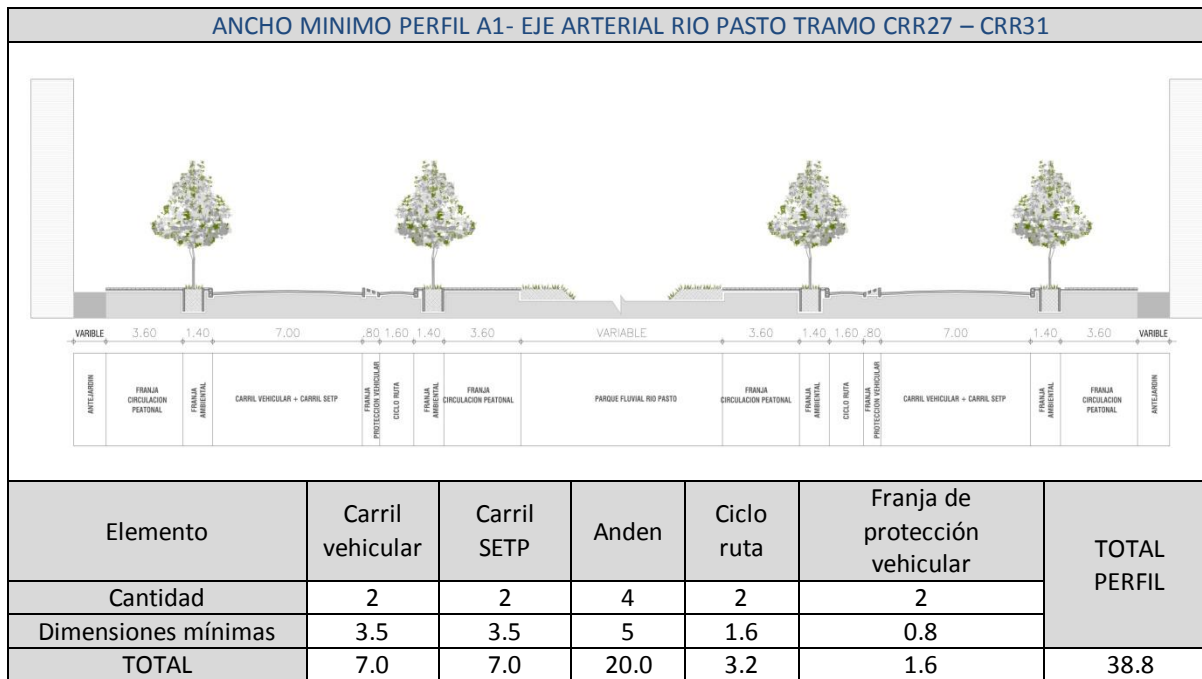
ANCHO MINIMO PERFIL A1- EJE ARTERIAL RIO PASTO TRAMO CRR27 – CRR31

VARIBLE 3.60 1.40 7.00 .80 1.60 1.40 3.60 VARIABLE 3.60 1.40 1.60 .80 7.00 1.40 3.60 VARIBLE

ANTEJARDIN | FRANJA CIRCULACION PEATONAL | FRANJA AMBIENTAL | CARRIL VEHICULAR + CARRIL SETP | FRANJA PROTECCION VEHICULAR | CICLO RUTA | FRANJA AMBIENTAL | FRANJA CIRCULACION PEATONAL | PARQUE FLUVIAL RIO PASTO | FRANJA CIRCULACION PEATONAL | FRANJA AMBIENTAL | CICLO RUTA | FRANJA PROTECCION VEHICULAR | CARRIL VEHICULAR + CARRIL SETP | FRANJA AMBIENTAL | FRANJA CIRCULACION PEATONAL | ANTEJARDIN

| Elemento | Carril vehicular | Carril SETP | Anden | Ciclo ruta | Franja de protección vehicular | TOTAL PERFIL |
|---|---|---|---|---|---|---|
| Cantidad | 2 | 2 | 4 | 2 | 2 | |
| Dimensiones mínimas | 3.5 | 3.5 | 5 | 1.6 | 0.8 | |
| TOTAL | 7.0 | 7.0 | 20.0 | 3.2 | 1.6 | 38.8 |